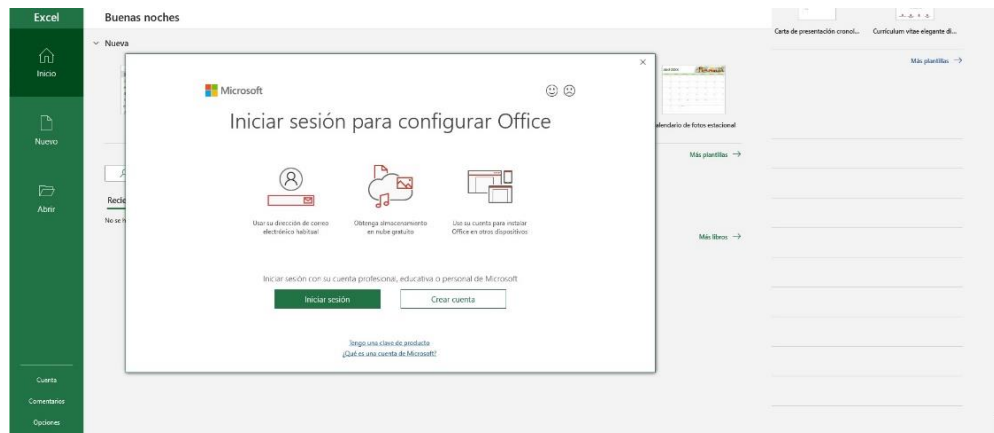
Excel

Inicio

Nuevo

Abrir

Cuenta

Comentarios

Opciones

Buenas noches

Nueva

Carta de presentación cronol...

Currículum vitae elegante di...

Más plantillas →

alendario de fotos estacional

Más plantillas →

Más libros →

Recie

No se h

×

Microsoft

Iniciar sesión para configurar Office

Usar su dirección de correo electrónico habitual

Obtenga almacenamiento en nube gratuito

Use su cuenta para instalar Office en otros dispositivos

Iniciar sesión con su cuenta profesional, educativa o personal de Microsoft

Iniciar sesión

Crear cuenta

Tengo una clave de producto

¿Qué es una cuenta de Microsoft?